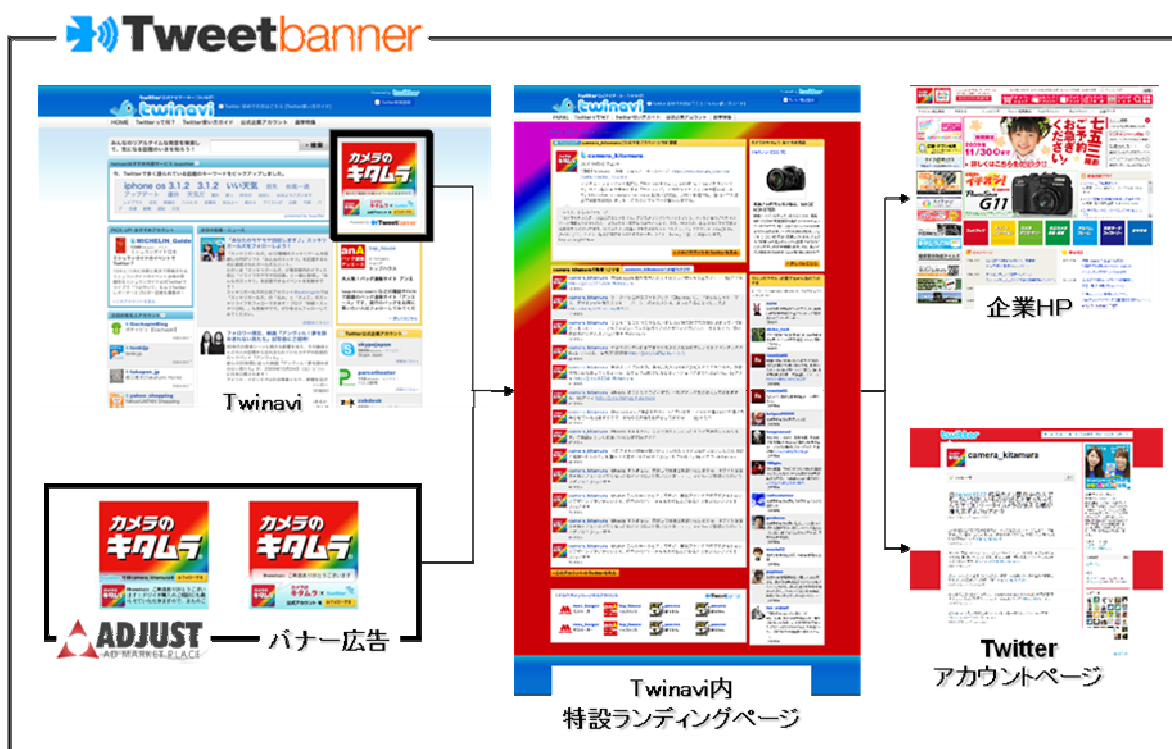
Tweetbanner

twinavi

カメラのキタムラ

Twinavi

twinavi

企業HP

カメラのキタムラ

カメラのキタムラ

ADJUST
AD MARKET PLACE

バナー広告

twitter
camera_kitamura

Twinavi内
特設ランディングページ

Twitter
アカウントページ